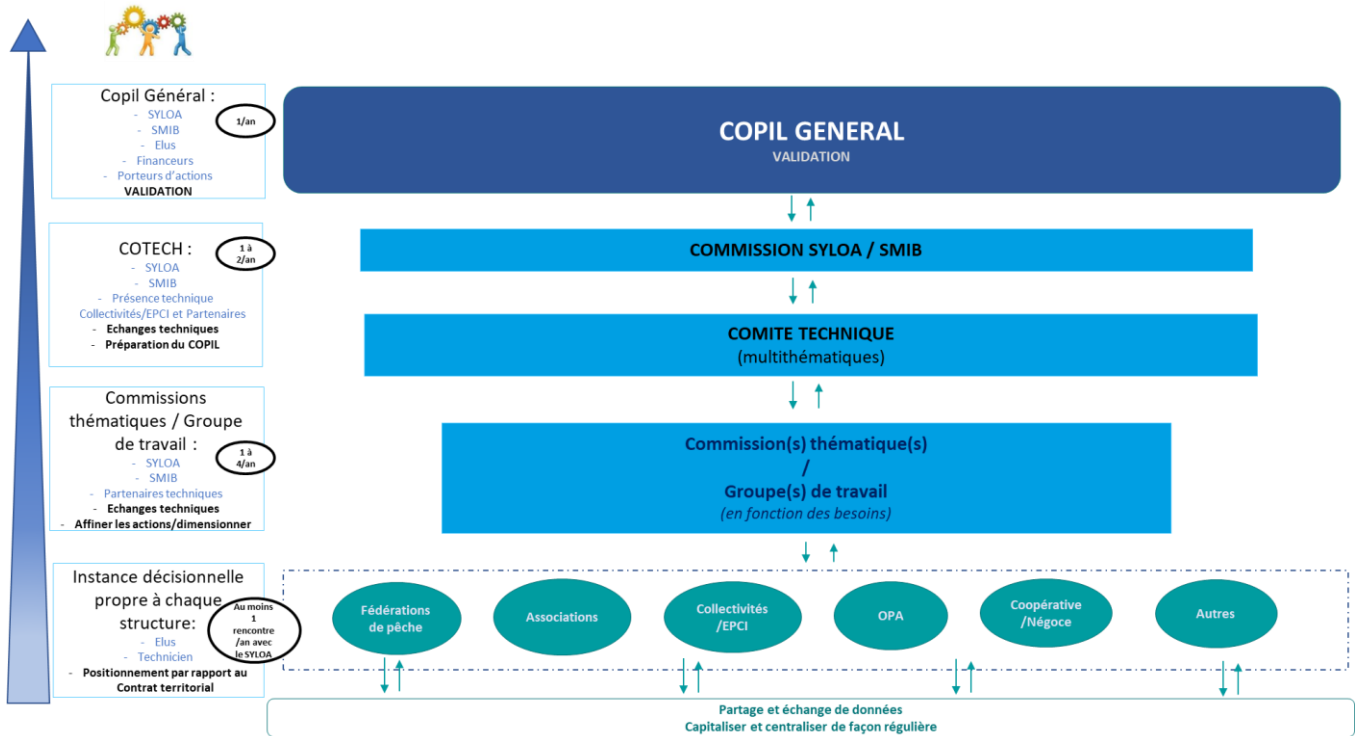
Copil Général :
- SYLOA
- SMIB
- Elus
- Financeurs
- Porteurs d'actions
VALIDATION

1/an

COPIL GENERAL
VALIDATION

COTECH :
- SYLOA
- SMIB
- Présence technique Collectivités/EPCI et Partenaires
- Echanges techniques
- Préparation du COPIL

1 à 2/an

COMMISSION SYLOA / SMIB

COMITE TECHNIQUE
(multithématiques)

Commissions thématiques / Groupe de travail :
- SYLOA
- SMIB
- Partenaires techniques
- Echanges techniques
- Affiner les actions/dimensionner

1 à 4/an

Commission(s) thématique(s)
/
Groupe(s) de travail
(en fonction des besoins)

Instance décisionnelle propre à chaque structure:
- Elus
- Technicien
- Positionnement par rapport au Contrat territorial

Au moins 1 rencontre /an avec le SYLOA

Fédérations de pêche

Associations

Collectivités /EPCI

OPA

Coopérative /Négoce

Autres

Partage et échange de données
Capitaliser et centraliser de façon régulière